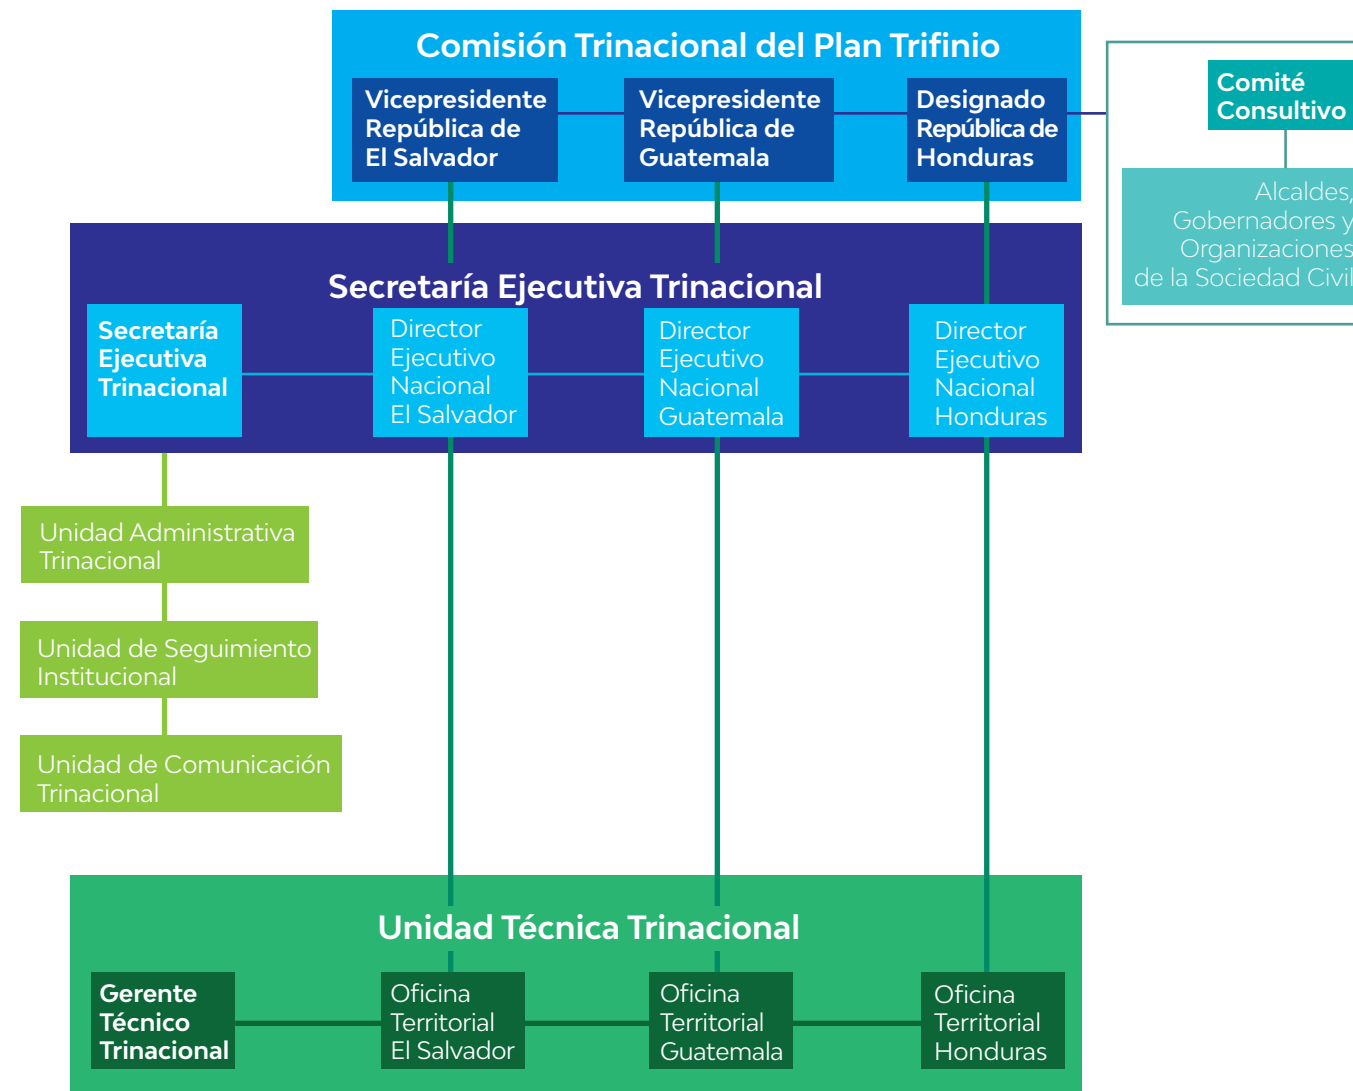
Comisión Trinacional del Plan Trifinio

Vicepresidente República de El Salvador

Vicepresidente República de Guatemala

Designado República de Honduras

Comité Consultivo

Alcaldes, Gobernadores y Organizaciones de la Sociedad Civil

Secretaría Ejecutiva Trinacional

Secretaría Ejecutiva Trinacional

Director Ejecutivo Nacional El Salvador

Director Ejecutivo Nacional Guatemala

Director Ejecutivo Nacional Honduras

Unidad Administrativa Trinacional

Unidad de Seguimiento Institucional

Unidad de Comunicación Trinacional

Unidad Técnica Trinacional

Gerente Técnico Trinacional

Oficina Territorial El Salvador

Oficina Territorial Guatemala

Oficina Territorial Honduras